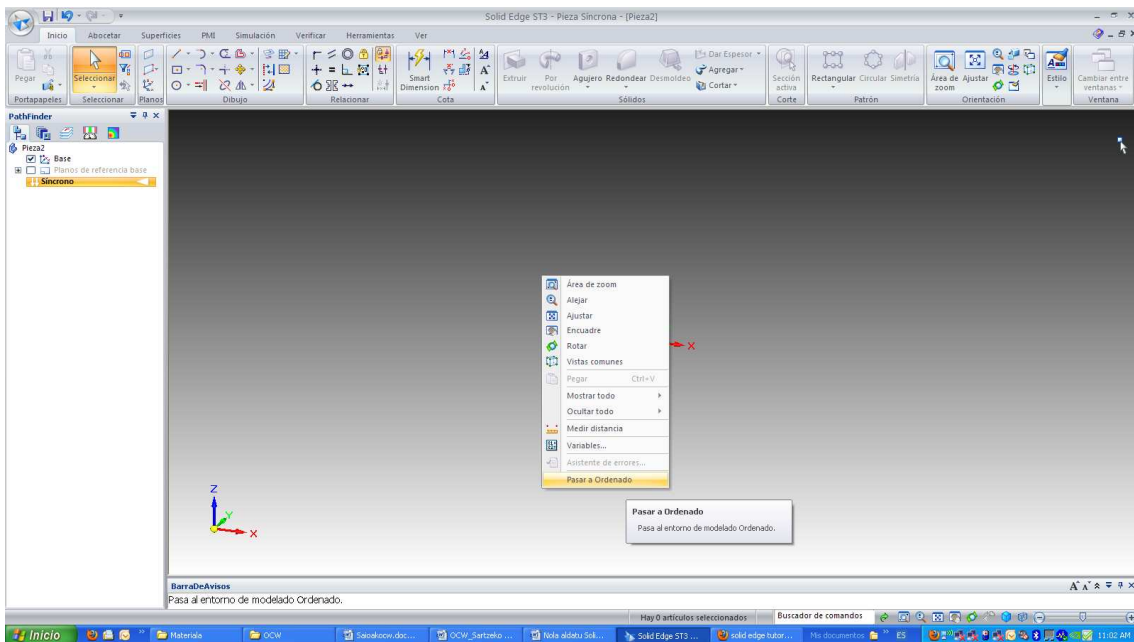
Solid Edge ST3 - Pieza Síncrona - [Pieza2]

Inicio Abocetar Superficies PMI Simulación Verificar Herramientas Ver

Pegar
Seleccionar
Smart Dimension
Extruir
Por revolución
Agujero
Redondear
Desmoldeo
Dar Espesor
Agregar
Cortar
Sección activa
Rectangular
Circular
Simetría
Área de zoom
Ajustar
Estilo
Cambiar entre ventanas

Portapapeles Seleccionar Planos Dibujo Relacionar Cota Sólidos Corte Patrón Orientación Ventana

PathFinder
Pieza2
Base
Planos de referencia base
Síncrono

Área de zoom
Alejar
Ajustar
Encuadre
Rotar
Vistas comunes
Pegar Ctrl+V
Mostrar todo
Ocultar todo
Medir distancia
Variables...
Asistente de errores...
Pasar a Ordenado

Pasar a Ordenado
Pasa al entorno de modelado Ordenado.

Z
X

BarraDeAvisos
Pasa al entorno de modelado Ordenado.

Hay 0 artículos seleccionados
Buscador de comandos

Inicio
Materiala
OCW
Saioakocw.doc...
OCW_Sartzeko ...
Nola aldatu Soli...
Solid Edge ST3 ...
solid edge tutor...
Mis documentos
ES
11:02 AM